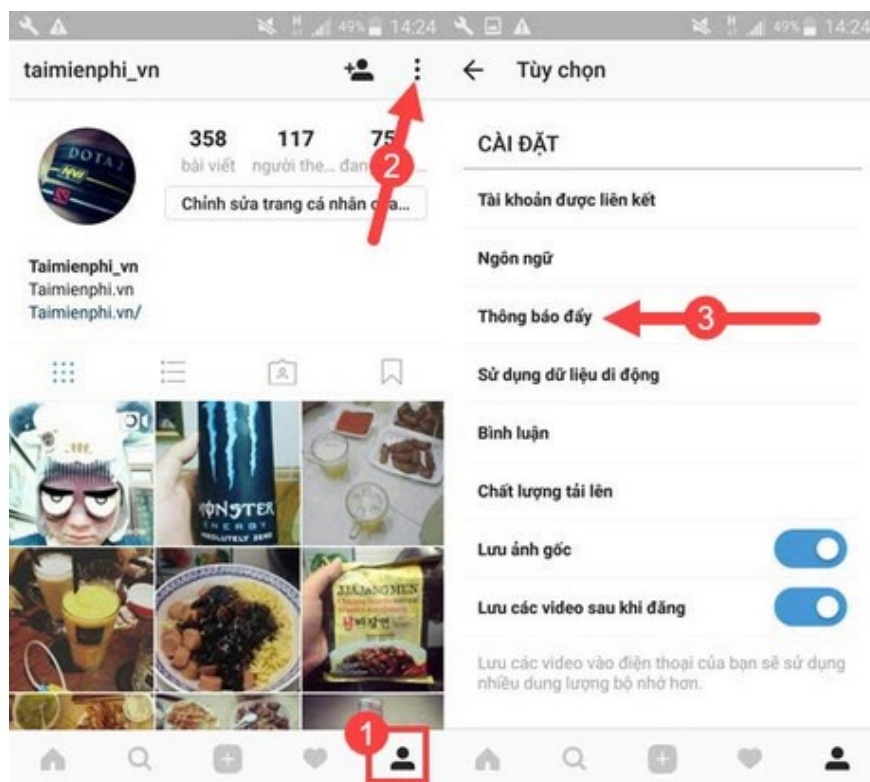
49% 14:24

taimienphi_vn

358 bài viết
117 người the...
75 đan...

2

Chỉnh sửa trang cá nhân củ...

Taimienphi_vn
Taimienphi.vn
Taimienphi.vn/

DOTA 2

MONSTER ENERGY ABSOLUTELY ZERO

JJAJANGMEN

1

49% 14:24

Tùy chọn

CÀI ĐẶT

Tài khoản được liên kết

Ngôn ngữ

Thông báo đẩy

3

Sử dụng dữ liệu di động

Bình luận

Chất lượng tải lên

Lưu ảnh gốc

Lưu các video sau khi đăng

Lưu các video vào điện thoại của bạn sẽ sử dụng nhiều dung lượng bộ nhớ hơn.